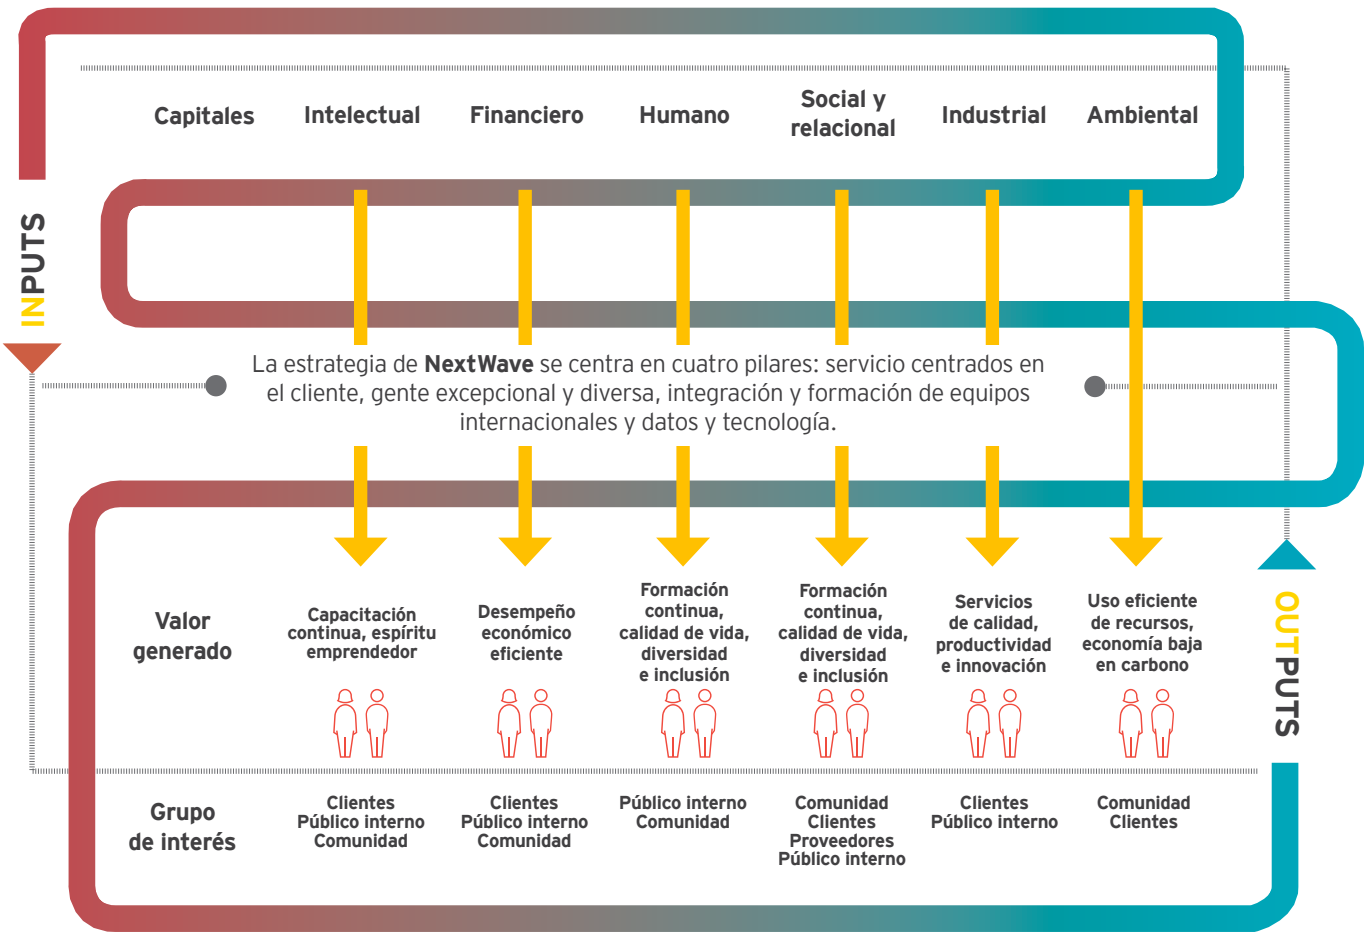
INPUTS

| Capitales | Intelectual | Financiero | Humano | Social y relacional | Industrial | Ambiental |
|---|---|---|---|---|---|---|

La estrategia de **NextWave** se centra en cuatro pilares: servicio centrados en el cliente, gente excepcional y diversa, integración y formación de equipos internacionales y datos y tecnología.

| Valor generado | Capacitación continua, espíritu emprendedor | Desempeño económico eficiente | Formación continua, calidad de vida, diversidad e inclusión | Formación continua, calidad de vida, diversidad e inclusión | Servicios de calidad, productividad e innovación | Uso eficiente de recursos, economía baja en carbono |
|---|---|---|---|---|---|---|
| Grupo de interés | Clientes Público interno Comunidad | Clientes Público interno Comunidad | Público interno Comunidad | Comunidad Clientes Proveedores Público interno | Clientes Público interno | Comunidad Clientes |

OUTPUTS